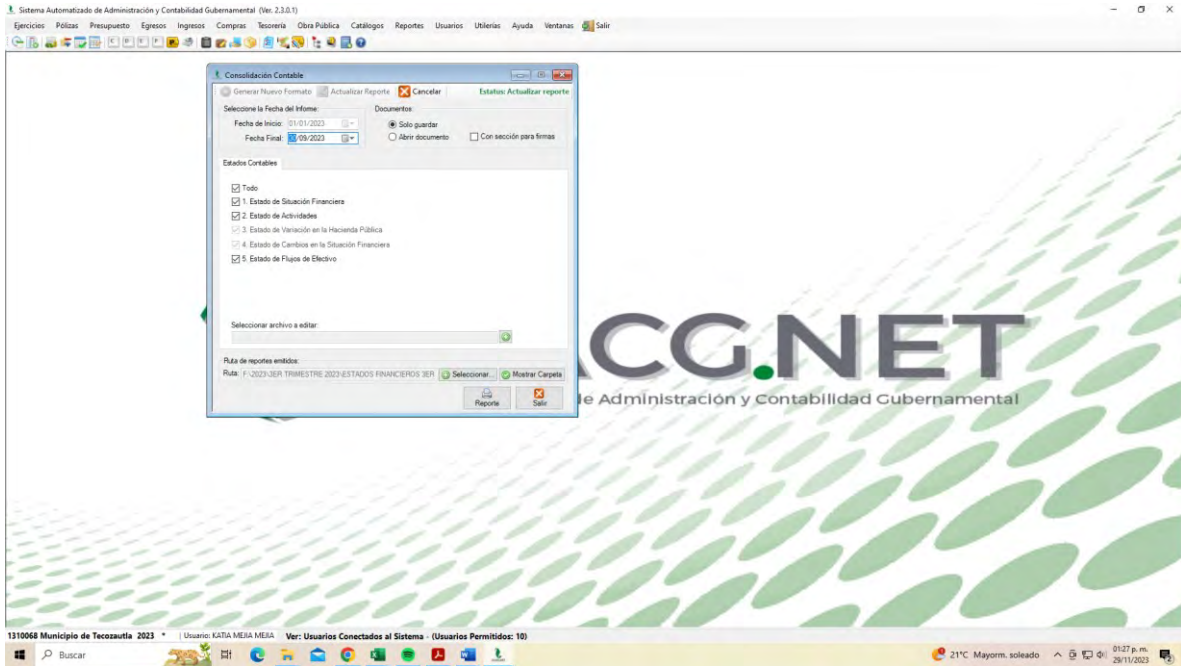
Sistema Automatizado de Administración y Contabilidad Gubernamental (Ver. 2.3.0.1)

Ejercicios Pólizas Presupuesto Egresos Ingresos Compras Tesorería Obra Pública Catálogos Reportes Usuarios Utilerías Ayuda Ventanas Salir

Consolidación Contable

Generar Nuevo Formato Actualizar Reporte Cancelar Estatus: Actualizar reporte

Seleccione la Fecha del Informe:
Fecha de Inicio: 01/01/2023
Fecha Final: 30/09/2023

Documentos
Solo guardar
Abrir documento
Con sección para firmas

Estados Contables

Todo
1. Estado de Situación Financiera
2. Estado de Actividades
3. Estado de Variación en la Hacienda Pública
4. Estado de Cambios en la Situación Financiera
5. Estado de Flujos de Efectivo

Seleccionar archivo a editar:

Ruta de reportes emitidos:
Ruta: F:\2023\3ER TRIMESTRE 2023\ESTADOS FINANCIEROS 3ER Seleccionar... Mostrar Carpeta

Reporte Salir

ACG.NET
le Administración y Contabilidad Gubernamental

1310068 Municipio de Tecozautla 2023 * | Usuario: KATIA MEJIA MEJIA Ver: Usuarios Conectados al Sistema - (Usuarios Permitidos: 10)

Buscar

21°C Mayorm. soleado 01:27 p. m. 29/11/2023